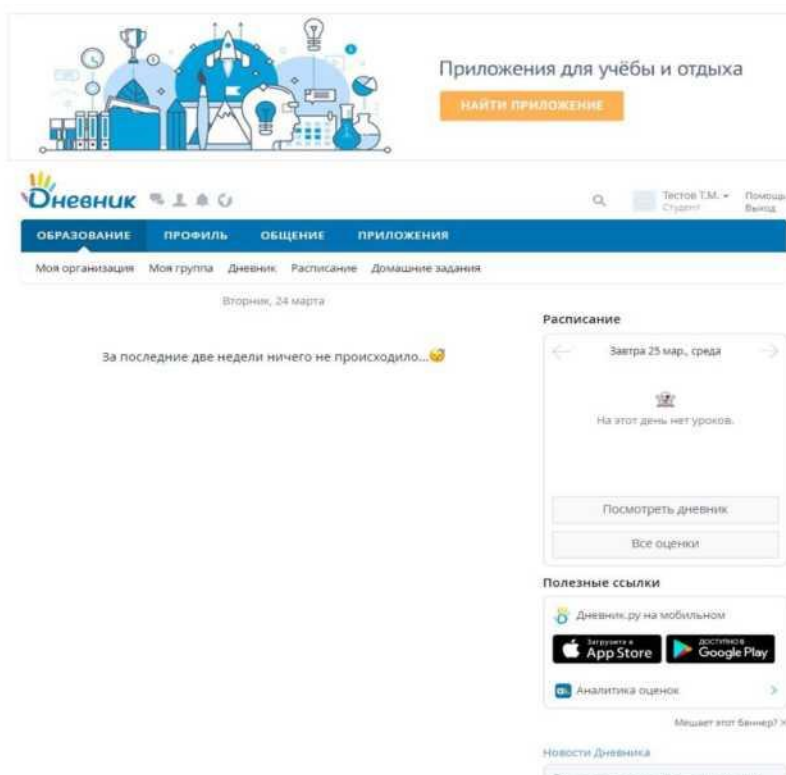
Приложения для учёбы и отдыха

НАЙТИ ПРИЛОЖЕНИЕ

Дневник

Тестов Т.М.
Студент

Помощь
Выход

ОБРАЗОВАНИЕ ПРОФИЛЬ ОБЩЕНИЕ ПРИЛОЖЕНИЯ

Моя организация Моя группа Дневник Расписание Домашние задания

Вторник, 24 марта

За последние две недели ничего не происходило...

Расписание

Завтра 25 мар., среда

На этот день нет уроков.

Посмотреть дневник

Все оценки

Полезные ссылки

Дневник.ру на мобильном

Загрузите в App Store

доступно в Google Play

Аналитика оценок

Мешает этот баннер?

Новости Дневника